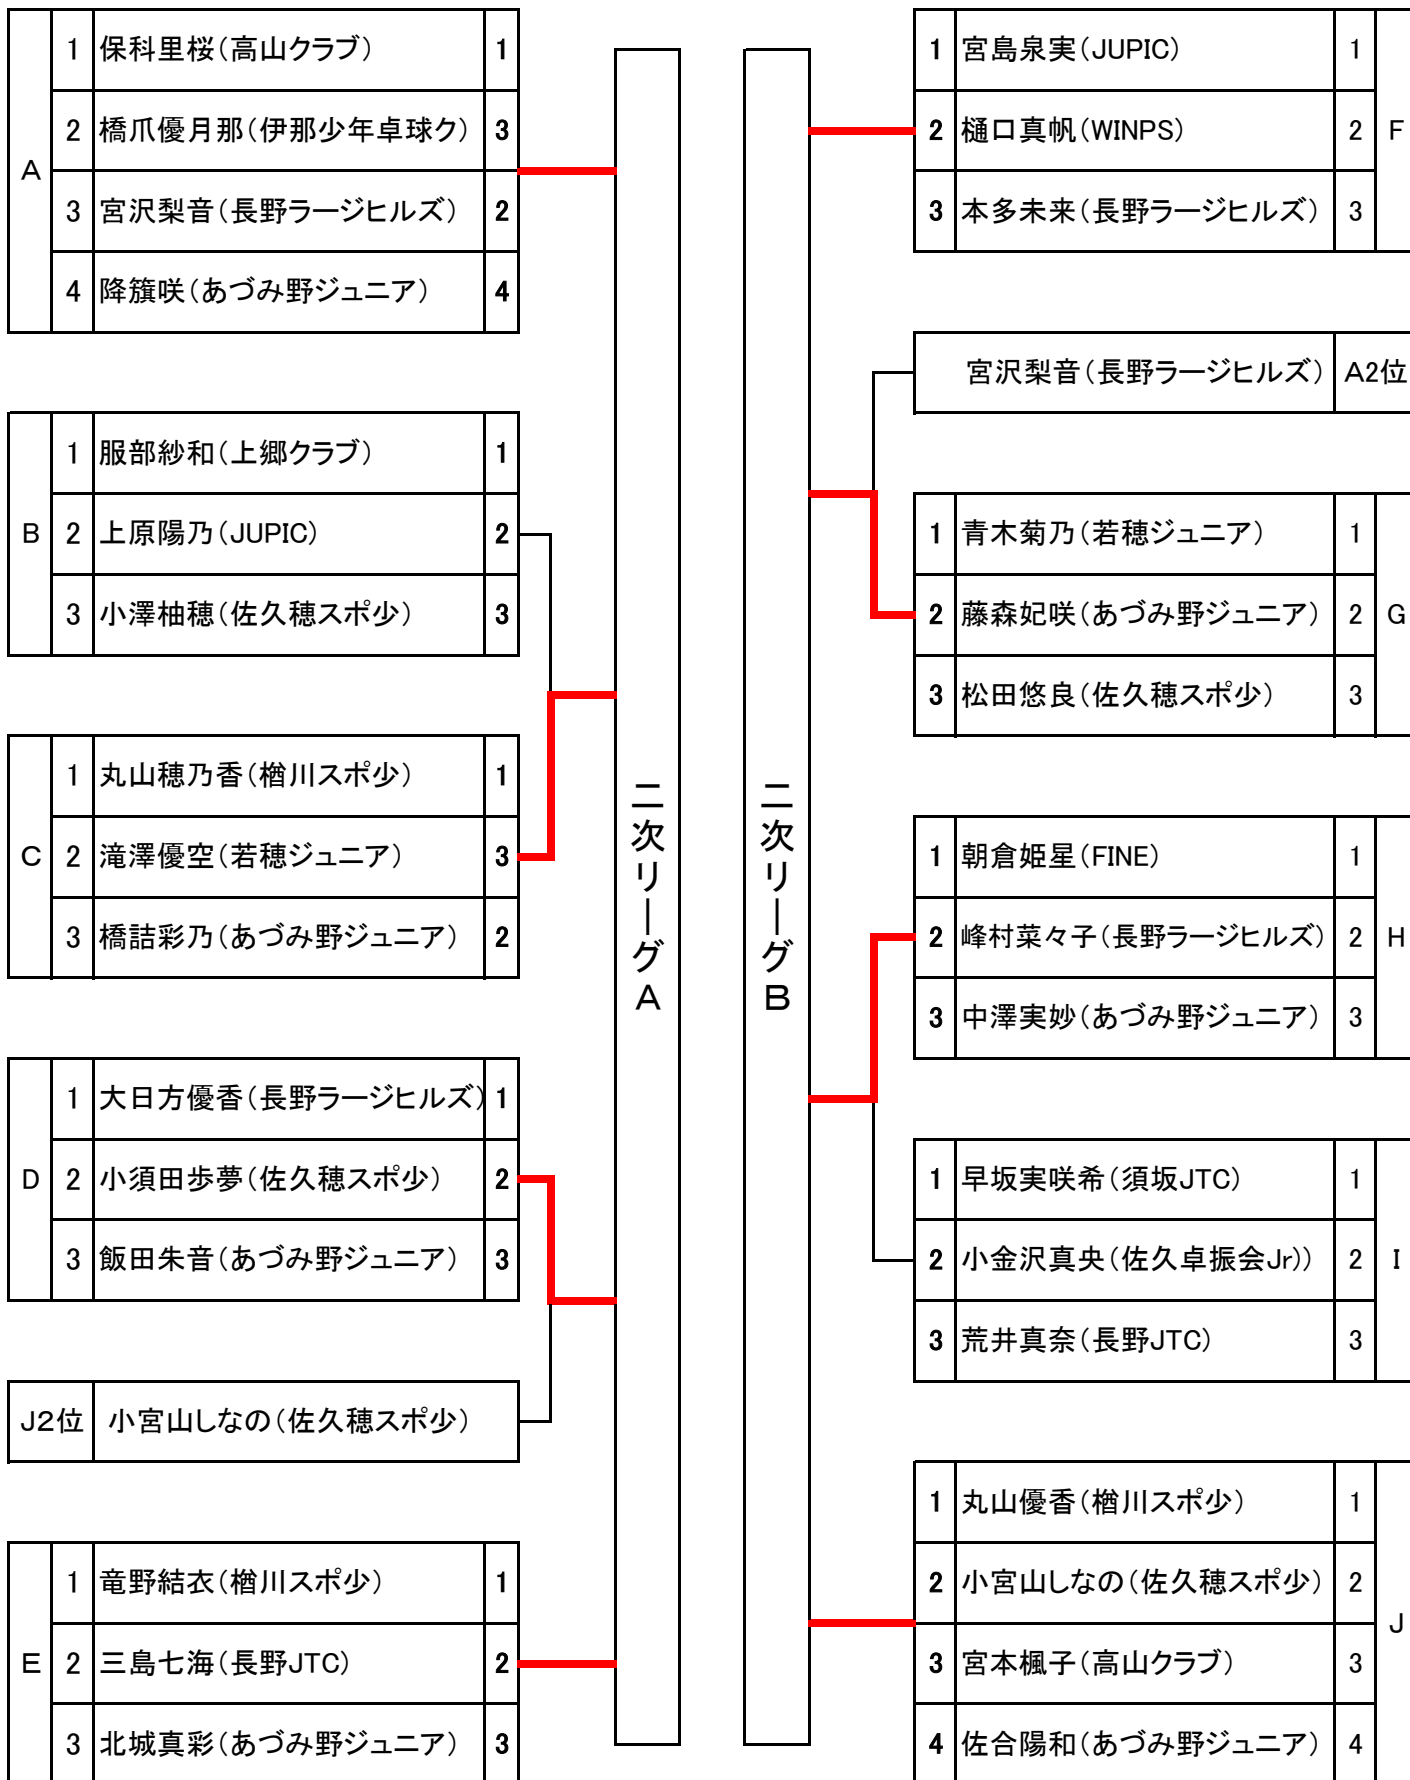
| A | 1 | 保科里桜（高山クラブ） | 1 |
|---|---|---|---|
| | 2 | 橋爪優月那（伊那少年卓球ク） | 3 |
| | 3 | 宮沢梨音（長野ラージヒルズ） | 2 |
| | 4 | 降籏咲（あづみ野ジュニア） | 4 |

| B | 1 | 服部紗和（上郷クラブ） | 1 |
|---|---|---|---|
| | 2 | 上原陽乃（JUPIC） | 2 |
| | 3 | 小澤柚穂（佐久穂スポ少） | 3 |

| C | 1 | 丸山穂乃香（楢川スポ少） | 1 |
|---|---|---|---|
| | 2 | 滝澤優空（若穂ジュニア） | 3 |
| | 3 | 橋詰彩乃（あづみ野ジュニア） | 2 |

| D | 1 | 大日方優香（長野ラージヒルズ） | 1 |
|---|---|---|---|
| | 2 | 小須田歩夢（佐久穂スポ少） | 2 |
| | 3 | 飯田朱音（あづみ野ジュニア） | 3 |

| J2位 | 小宮山しなの（佐久穂スポ少） |
|---|---|

| E | 1 | 竜野結衣（楢川スポ少） | 1 |
|---|---|---|---|
| | 2 | 三島七海（長野JTC） | 2 |
| | 3 | 北城真彩（あづみ野ジュニア） | 3 |

二次リーグA

二次リーグB

| 1 | 宮島泉実（JUPIC） | 1 | F |
|---|---|---|---|
| 2 | 樋口真帆（WINPS） | 2 | |
| 3 | 本多未来（長野ラージヒルズ） | 3 | |

| 宮沢梨音（長野ラージヒルズ） | A2位 |
|---|---|

| 1 | 青木菊乃（若穂ジュニア） | 1 | G |
|---|---|---|---|
| 2 | 藤森妃咲（あづみ野ジュニア） | 2 | |
| 3 | 松田悠良（佐久穂スポ少） | 3 | |

| 1 | 朝倉姫星（FINE） | 1 | H |
|---|---|---|---|
| 2 | 峰村菜々子（長野ラージヒルズ） | 2 | |
| 3 | 中澤実妙（あづみ野ジュニア） | 3 | |

| 1 | 早坂実咲希（須坂JTC） | 1 | I |
|---|---|---|---|
| 2 | 小金沢真央（佐久卓振会Jr)） | 2 | |
| 3 | 荒井真奈（長野JTC） | 3 | |

| 1 | 丸山優香（楢川スポ少） | 1 | J |
|---|---|---|---|
| 2 | 小宮山しなの（佐久穂スポ少） | 2 | |
| 3 | 宮本楓子（高山クラブ） | 3 | |
| 4 | 佐合陽和（あづみ野ジュニア） | 4 | |